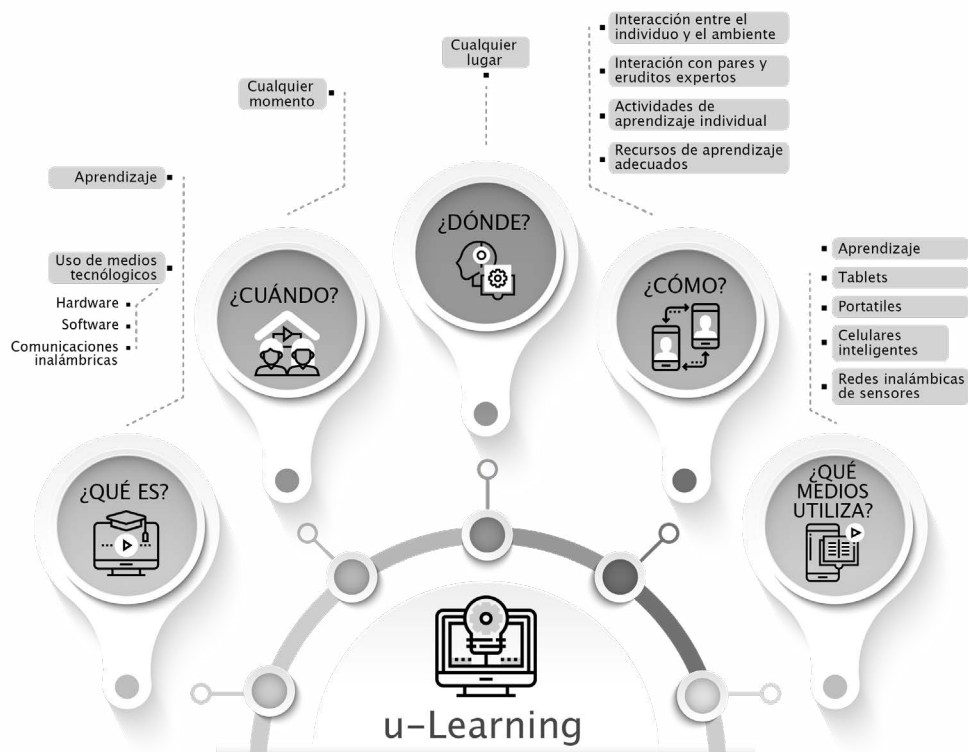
Cualquier lugar

Interacción entre el individuo y el ambiente

Interación con pares y eruditos expertos

Actividades de aprendizaje individual

Recursos de aprendizaje adecuados

Cualquier momento

Aprendizaje

Uso de medios tecnólogicos

Hardware

Software

Comunicaciones inalámbricas

¿DÓNDE?

¿CUÁNDO?

¿CÓMO?

Aprendizaje

Tablets

Portatiles

Celulares inteligentes

Redes inalámbicas de sensores

¿QUÉ ES?

¿QUÉ MEDIOS UTILIZA?

u-Learning